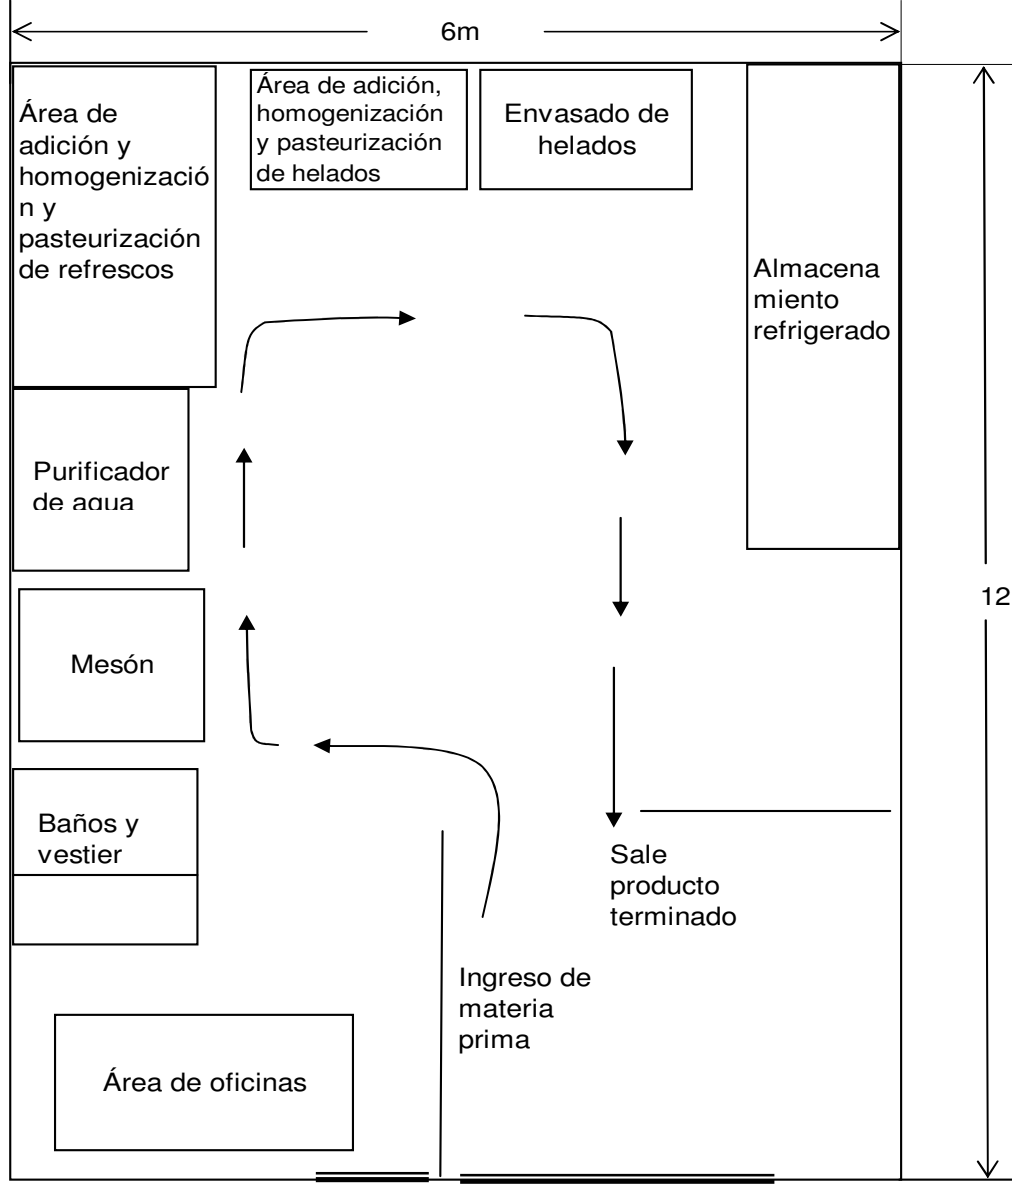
6m

Área de adición y homogenización y pasteurización de refrescos

Área de adición, homogenización y pasteurización de helados

Envasado de helados

Almacena miento refrigerado

12

Purificador de agua

Mesón

Baños y vestier

Sale producto terminado

Ingreso de materia prima

Área de oficinas